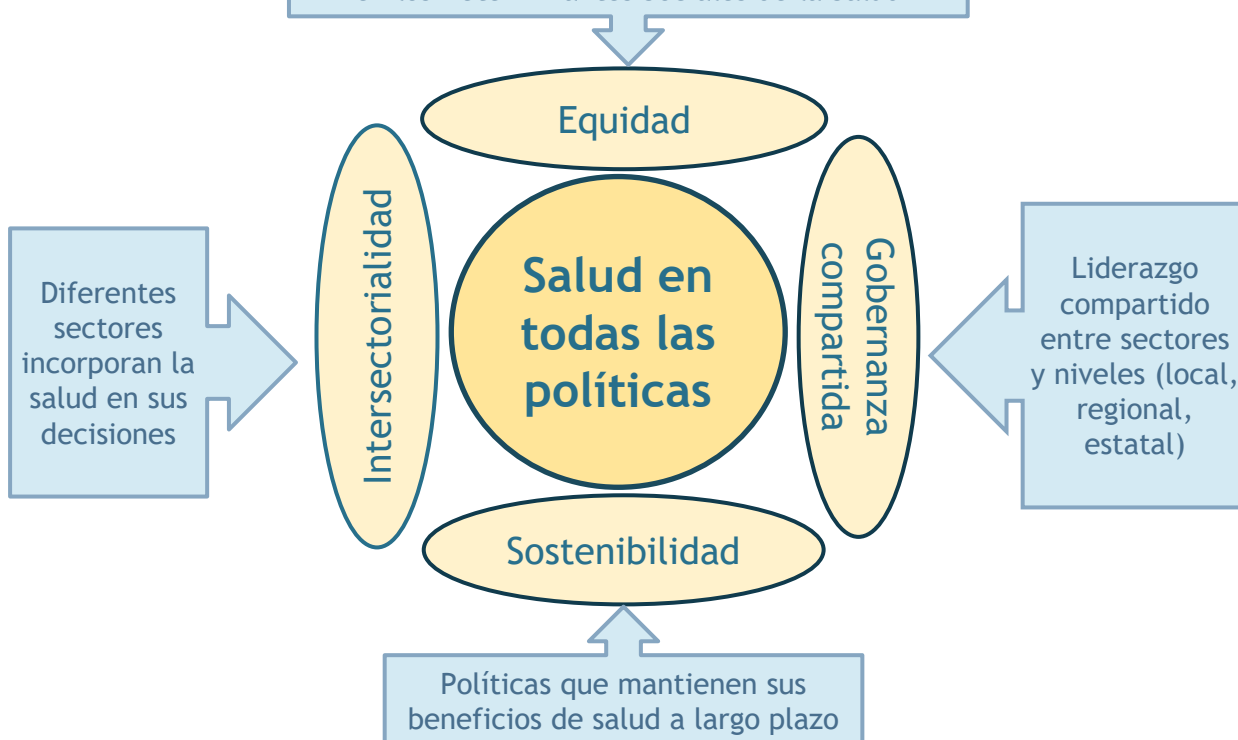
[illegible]

Equidad

Diferentes sectores incorporan la salud en sus decisiones

Intersectorialidad

Salud en todas las políticas

Gobernanza compartida

Liderazgo compartido entre sectores y niveles (local, regional, estatal)

Sostenibilidad

Políticas que mantienen sus beneficios de salud a largo plazo